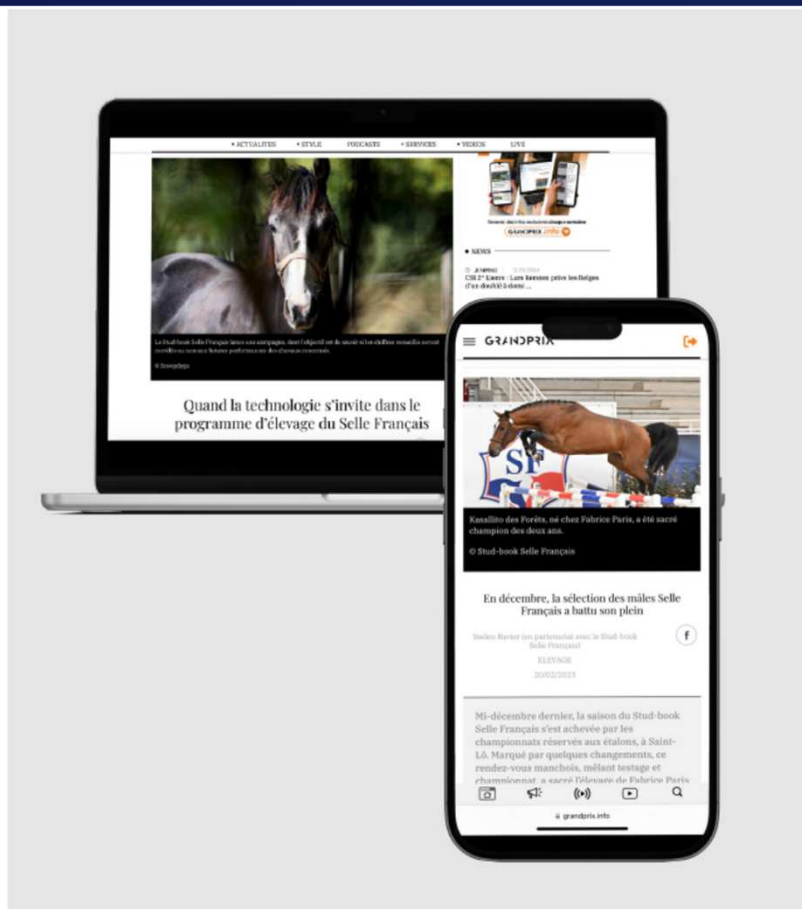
• ACTUALITES • STYLE PODCASTS • SERVICES • VIDEOS LIVE

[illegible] GRANDPRIX.info

• NEWS

CSI 2* Lierre : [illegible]

Le Stud-book Selle Français lance une campagne, dont l'objectif est de savoir si les chiffres recueillis peuvent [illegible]

© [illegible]

Quand la technologie s'invite dans le programme d'élevage du Selle Français

GRANDPRIX

Kasallito des Forêts, né chez Fabrice Paris, a été sacré champion des deux ans.

© Stud-book Selle Français

En décembre, la sélection des mâles Selle Français a battu son plein

Smilen Bavier (en partenariat avec le Stud-book Selle Français)

ELEVAGE

20/02/2023

Mi-décembre dernier, la saison du Stud-book Selle Français s'est achevée par les championnats réservés aux étalons, à Saint-Lô. Marqué par quelques changements, ce rendez-vous manchois, mêlant testage et championnat, a sacré l'élevage de Fabrice Paris

grandprix.info